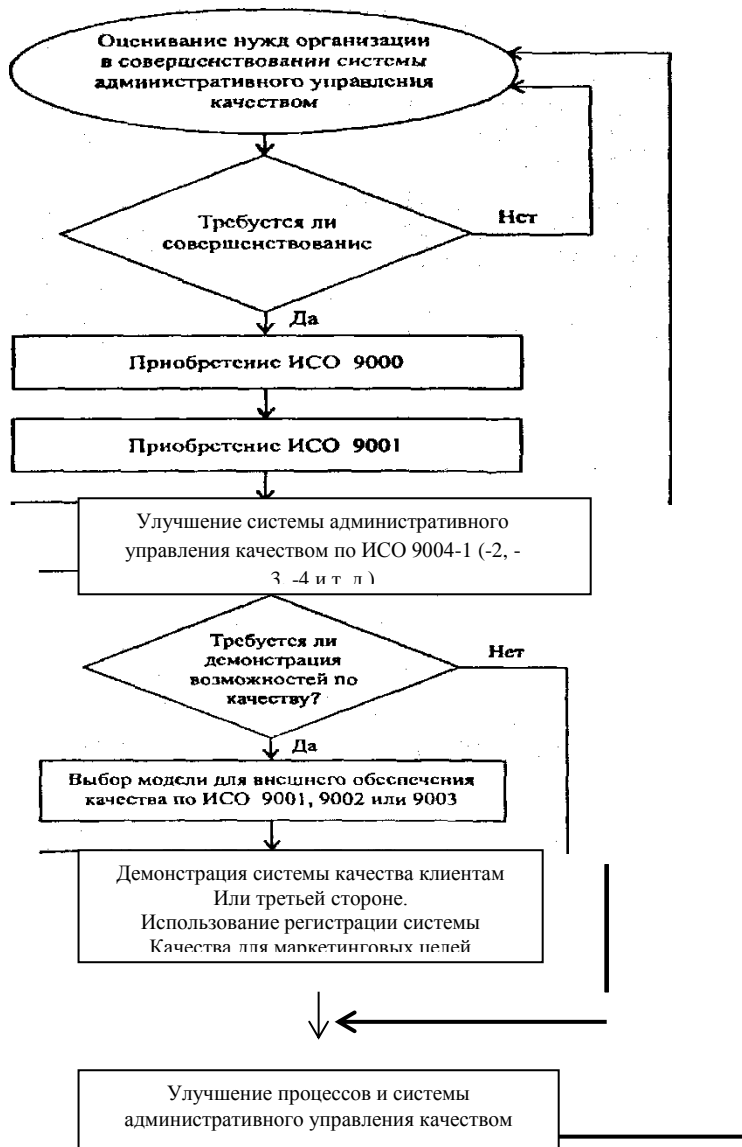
Оценивание нужд организации в совершенствовании системы административного управления качеством

Требуется ли совершенствование

Нет

Да

Приобретение ИСО 9000

Приобретение ИСО 9001

Улучшение системы административного управления качеством по ИСО 9004-1 (-2, -3, -4 и т. д.)

Требуется ли демонстрация возможностей по качеству?

Нет

Да

Выбор модели для внешнего обеспечения качества по ИСО 9001, 9002 или 9003

Демонстрация системы качества клиентам Или третьей стороне.
Использование регистрации системы Качества для маркетинговых целей

Улучшение процессов и системы административного управления качеством